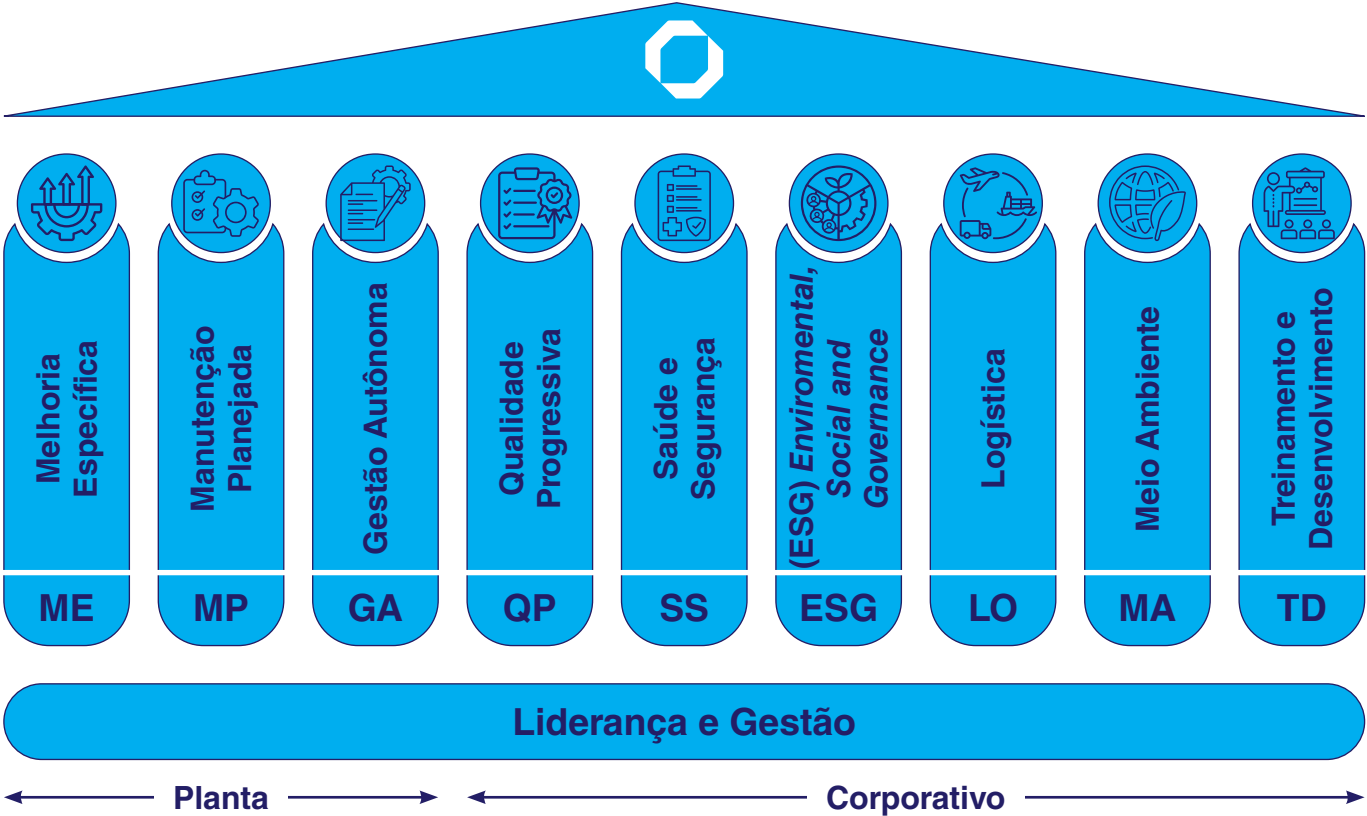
Melhoria Específica
ME

Manutenção Planejada
MP

Gestão Autônoma
GA

Qualidade Progressiva
QP

Saúde e Segurança
SS

(ESG) Enviromental, Social and Governance
ESG

Logística
LO

Meio Ambiente
MA

Treinamento e Desenvolvimento
TD

Liderança e Gestão

Planta

Corporativo